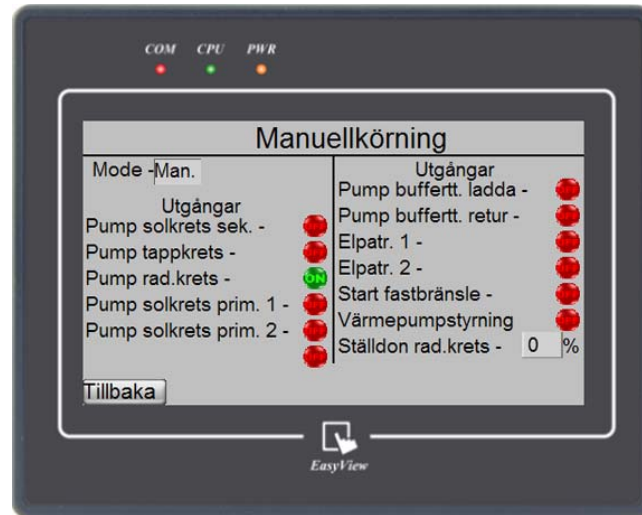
COM CPU PWR

Manuellkörning

Mode - Man.

Utgångar
Pump solkrets sek. -
Pump tappkrets -
Pump rad.krets - ON
Pump solkrets prim. 1 -
Pump solkrets prim. 2 -

Utgångar
Pump buffertt. ladda -
Pump buffertt. retur -
Elpatr. 1 -
Elpatr. 2 -
Start fastbränsle -
Värmepumpstyrning
Ställdon rad.krets - 0 %

Tillbaka

EasyView